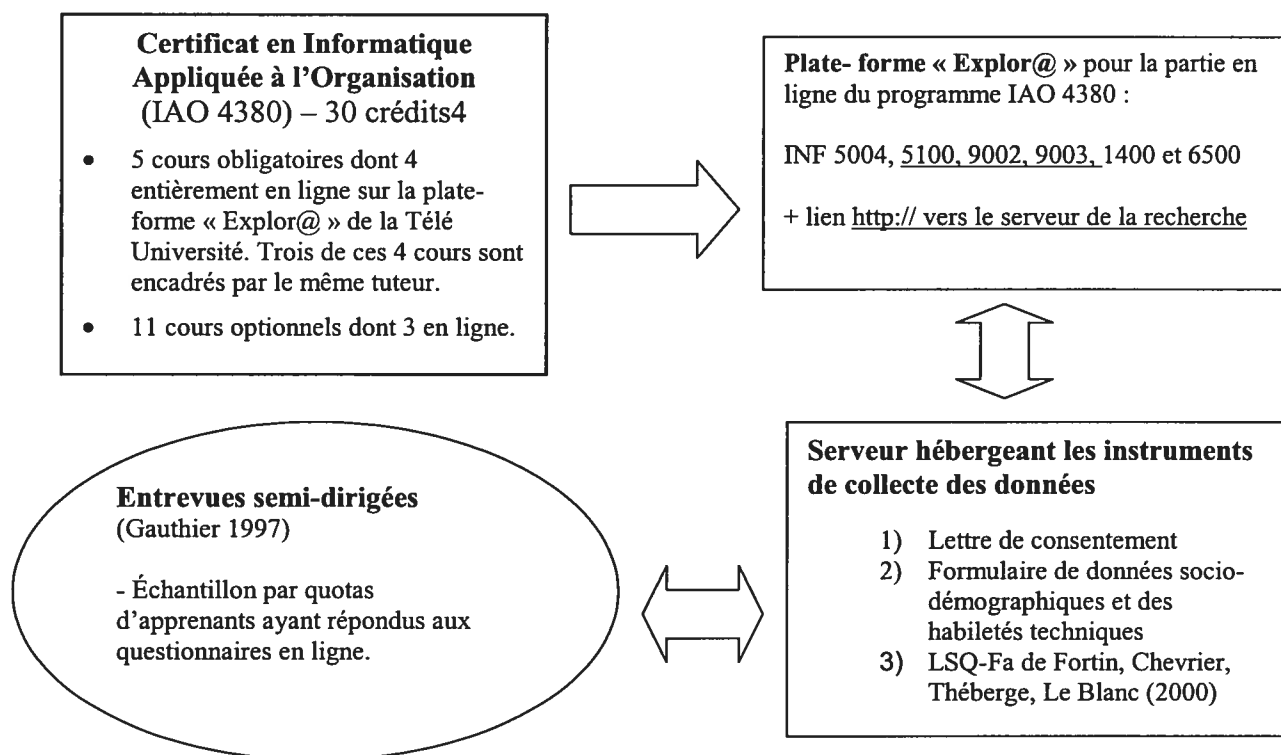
**Certificat en Informatique Appliquée à l'Organisation** (IAO 4380) – 30 crédits4

- 5 cours obligatoires dont 4 entièrement en ligne sur la plateforme « Explor@ » de la Télé Université. Trois de ces 4 cours sont encadrés par le même tuteur.
- 11 cours optionnels dont 3 en ligne.

**Plate- forme « Explor@ »** pour la partie en ligne du programme IAO 4380 :

INF 5004, 5100, 9002, 9003, 1400 et 6500

+ lien http:// vers le serveur de la recherche

**Entrevues semi-dirigées**
(Gauthier 1997)

- Échantillon par quotas d'apprenants ayant répondus aux questionnaires en ligne.

**Serveur hébergeant les instruments de collecte des données**

1) Lettre de consentement
2) Formulaire de données socio-démographiques et des habiletés techniques
3) LSQ-Fa de Fortin, Chevrier, Théberge, Le Blanc (2000)